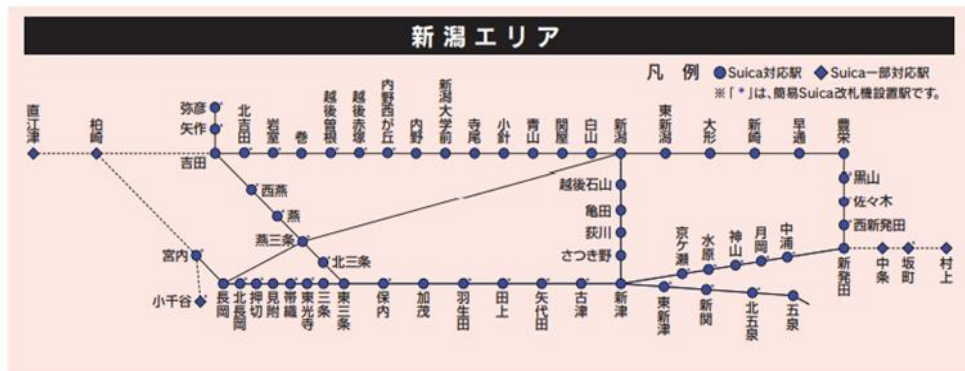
新潟エリア

凡例 ● Suica対応駅 ◆ Suica一部対応駅
※「*」は、簡易Suica改札機設置駅です。

直江津
柏崎
弥彦
矢作
吉田
北吉田
岩室
巻
越後曽根
越後赤塚
内野西が丘
内野
新潟大学前
寺尾
小針
青山
関屋
白山
新潟
東新潟
大形
新崎
早通
豊栄
黒山
佐々木
西新発田
新発田
中条
坂町
村上
越後石山
亀田
荻川
さつき野
西燕
燕
燕三条
北三条
宮内
小千谷
長岡
北長岡
押切
見附
帯織
東光寺
三条
東三条
保内
加茂
羽生田
田上
矢代田
古津
新津
東新津
新関
北五泉
五泉
京ケ瀬
水原
神山
月岡
中浦